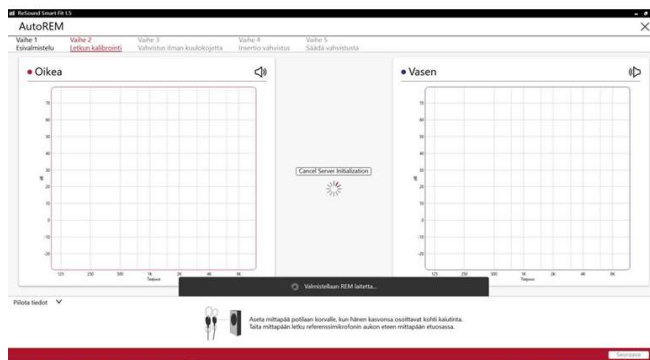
ReSound Smart Fit 1.5

AutoREM

Vaihe 1
Esivalmistelu

Vaihe 2
Letkun kalibrointi

Vaihe 3
Vahvistus ilman kuulokojetta

Vaihe 4
Insertio vahvistus

Vaihe 5
Säädä vahvistusta

Oikea

Vasen

Cancel Server Initialization

Valmistellaan REM laitetta...

Piilota tiedot

Aseta mittapää potilaan korvalle, kun hänen kasvonsa osoittavat kohti kaiutinta. Taita mittapään letku referenssimikrofonin aukon eteen mittapään etuosassa.

Seuraava